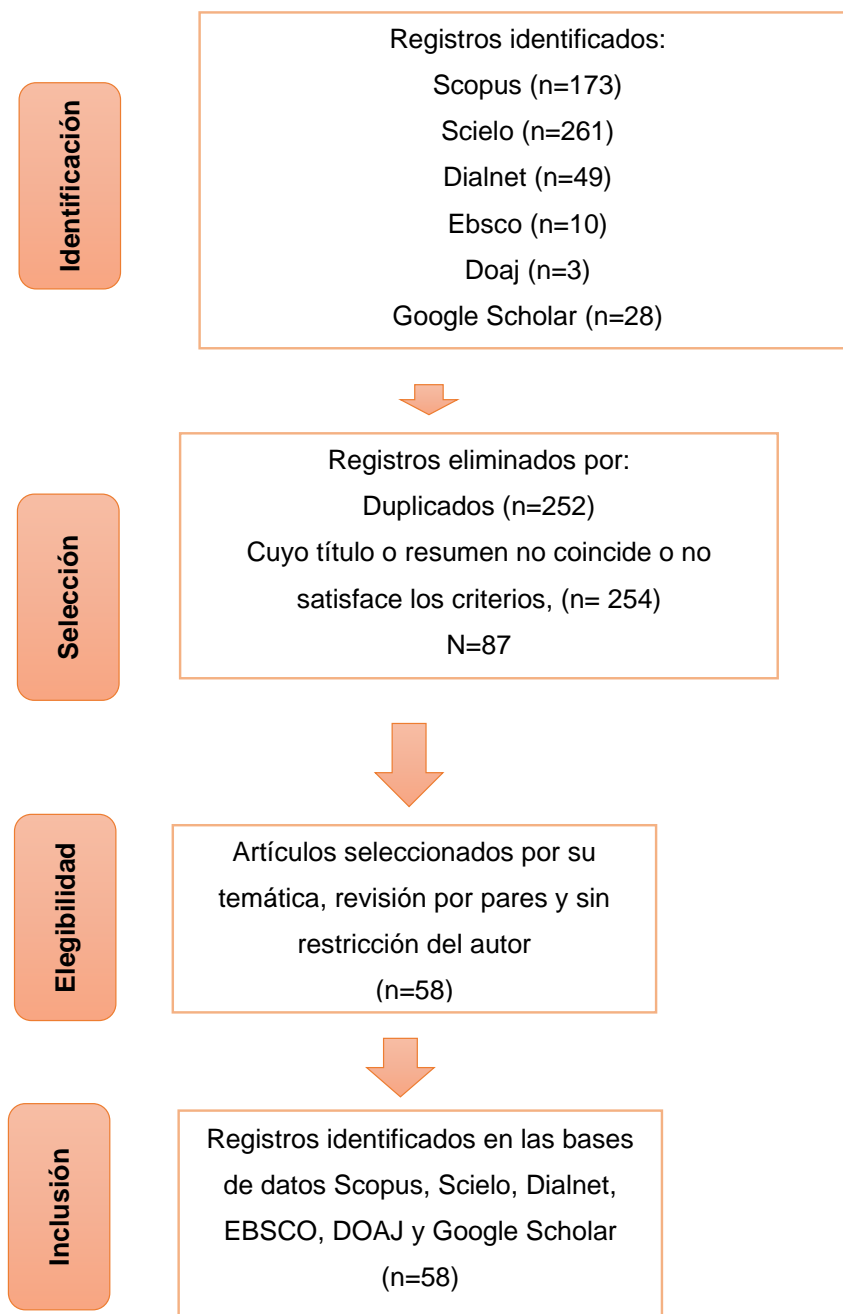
Identificación

Registros identificados:
Scopus (n=173)
Scielo (n=261)
Dialnet (n=49)
Ebsco (n=10)
Doaj (n=3)
Google Scholar (n=28)

Selección

Registros eliminados por:
Duplicados (n=252)
Cuyo título o resumen no coincide o no satisface los criterios, (n= 254)
N=87

Elegibilidad

Artículos seleccionados por su temática, revisión por pares y sin restricción del autor
(n=58)

Inclusión

Registros identificados en las bases de datos Scopus, Scielo, Dialnet, EBSCO, DOAJ y Google Scholar
(n=58)